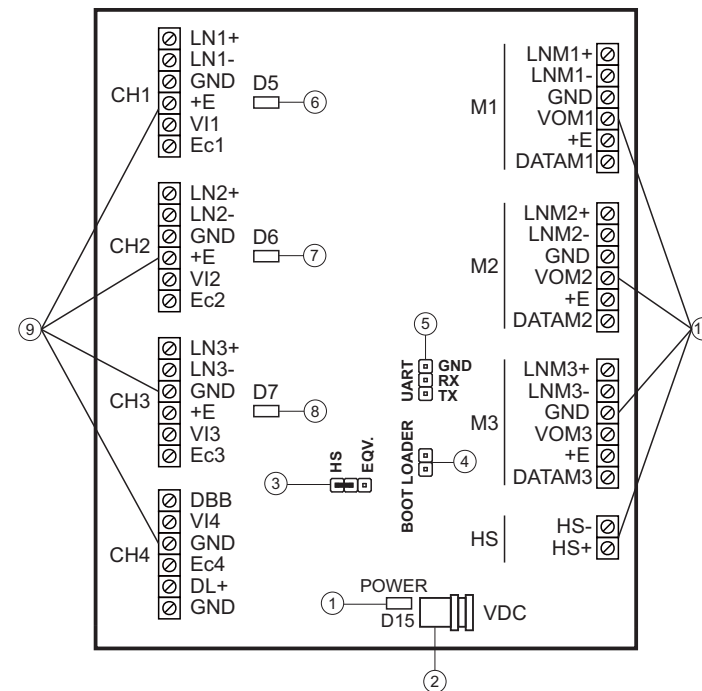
CH1
LN1+
LN1-
GND
+E
VI1
Ec1
D5
6

CH2
LN2+
LN2-
GND
+E
VI2
Ec2
D6
7

9

CH3
LN3+
LN3-
GND
+E
VI3
Ec3
D7
8

CH4
DBB
VI4
GND
Ec4
DL+
GND

3
HS
EQV.

5
UART
GND
RX
TX

BOOT LOADER
4

M1
LNM1+
LNM1-
GND
VOM1
+E
DATAM1

M2
LNM2+
LNM2-
GND
VOM2
+E
DATAM2

M3
LNM3+
LNM3-
GND
VOM3
+E
DATAM3

HS
HS-
HS+

1

1
POWER
D15
VDC
2